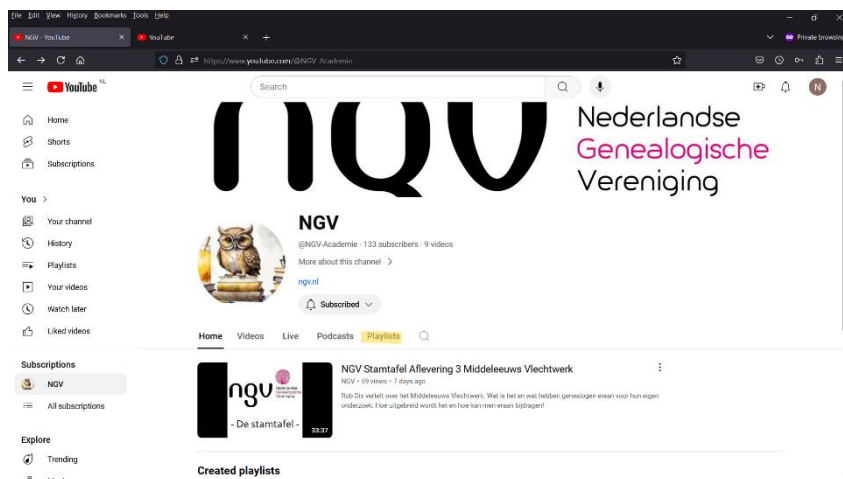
File Edit View History Bookmarks Tools Help

NGV - YouTube ×
YouTube ×
+

Private browsing

https://www.youtube.com/@NGV-Academie

YouTube NL

Search

Home
Shorts
Subscriptions

You >
Your channel
History
Playlists
Your videos
Watch later
Liked videos

Subscriptions
NGV
All subscriptions

Explore
Trending

NGV
Nederlandse Genealogische Vereniging

NGV
@NGV-Academie · 133 subscribers · 9 videos
More about this channel >
ngv.nl
Subscribed

Home Videos Live Podcasts Playlists

NGV Stamtafel Aflevering 3 Middeleeuws Vlechtwerk
NGV · 59 views · 7 days ago
Rob Dix vertelt over het Middeleeuws Vlechtwerk. Wat is het en wat hebben genealogen eraan voor hun eigen onderzoek. Hoe uitgebreid wordt het en hoe kan men eraan bijdragen!

ngv Nederlandse Genealogische Vereniging
- De stamtafel -
33:37

Created playlists